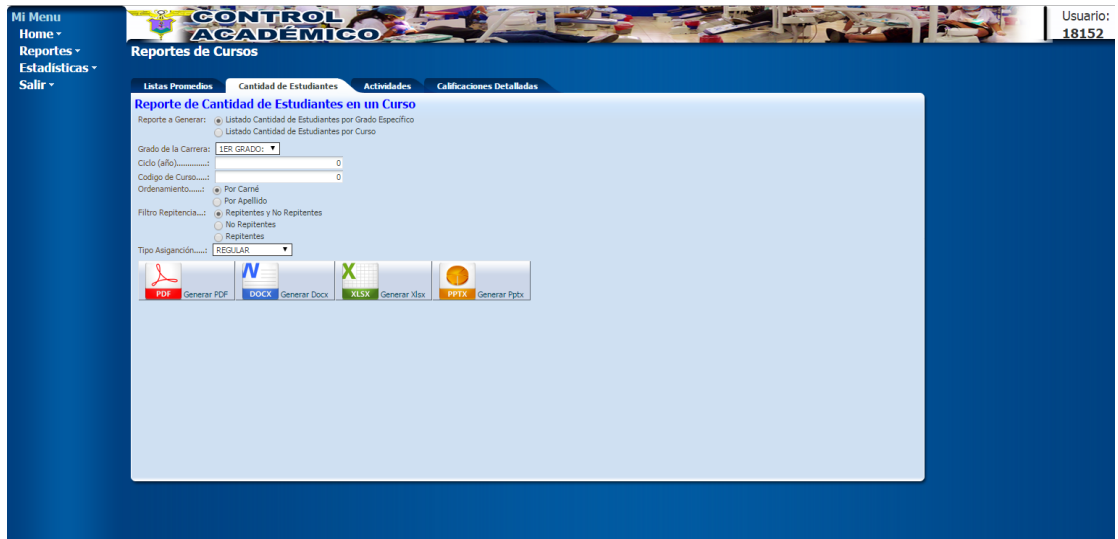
Mi Menu
Home ▾
Reportes ▾
Estadísticas ▾
Salir ▾

CONTROL ACADÉMICO

Usuario:
18152

Reportes de Cursos

Listas Promedios | Cantidad de Estudiantes | Actividades | Calificaciones Detalladas

Reporte de Cantidad de Estudiantes en un Curso

Reporte a Generar: Listado Cantidad de Estudiantes por Grado Específico
Listado Cantidad de Estudiantes por Curso

Grado de la Carrera: 1ER GRADO:
Ciclo (año)..............: 0
Codigo de Curso.....: 0
Ordenamiento......: Por Carné
Por Apellido
Filtro Repitencia...: Repitentes y No Repitentes
No Repitentes
Repitentes
Tipo Asignanción.....: REGULAR

PDF Generar PDF
DOCX Generar Docx
XLSX Generar Xlsx
PPTX Generar Pptx